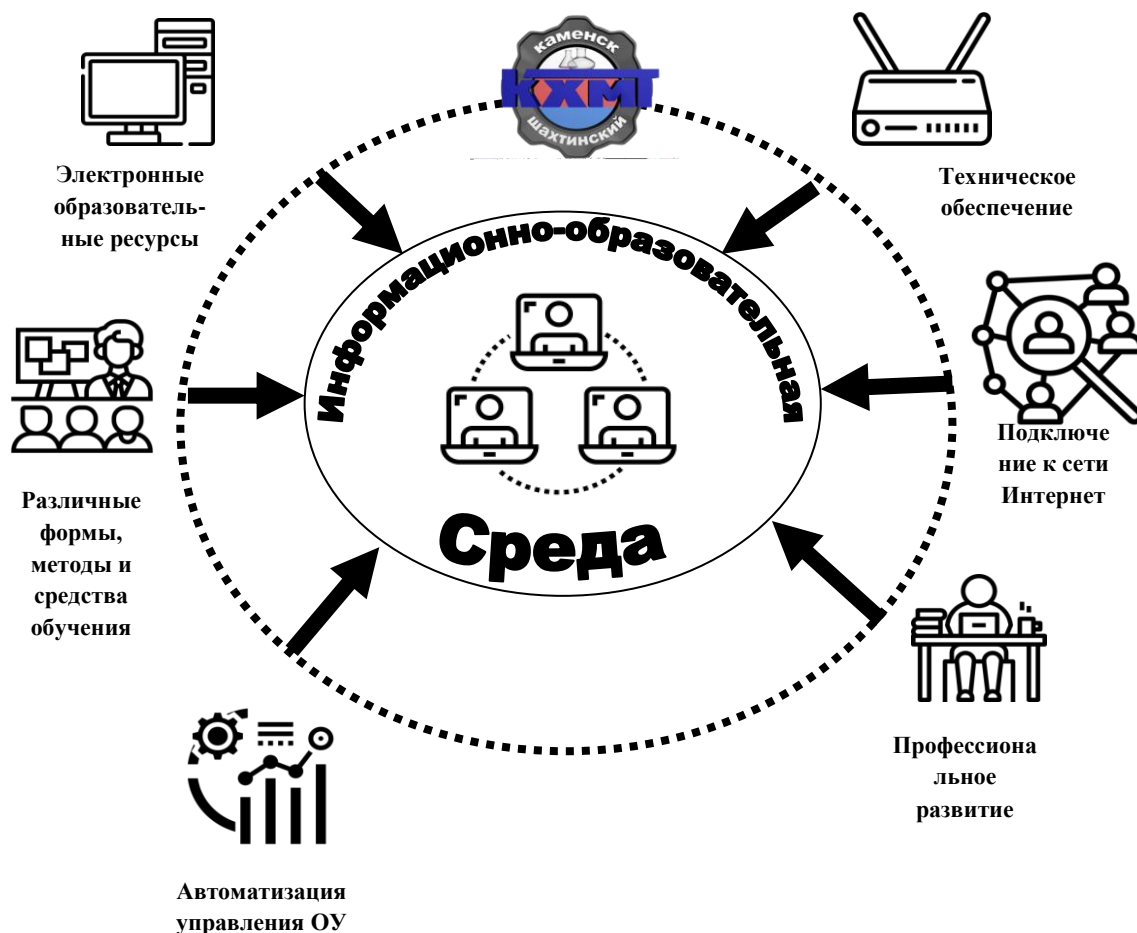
каменск
КХМТ
шахтинский

Электронные образовательные ресурсы

Техническое обеспечение

Информационно-образовательная

Среда

Различные формы, методы и средства обучения

Подключе ние к сети Интернет

Профессиона льное развитие

Автоматизация управления ОУ